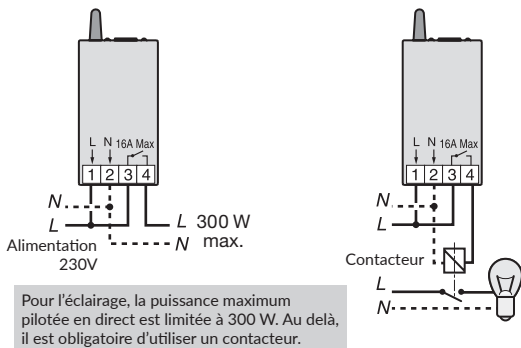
L N 16A Max
1 2 3 4
N
L
L 300 W
N max.
Alimentation 230V

L N 16A Max
1 2 3 4
N
L
Contacteur
L
N

Pour l'éclairage, la puissance maximum pilotée en direct est limitée à 300 W. Au delà, il est obligatoire d'utiliser un contacteur.